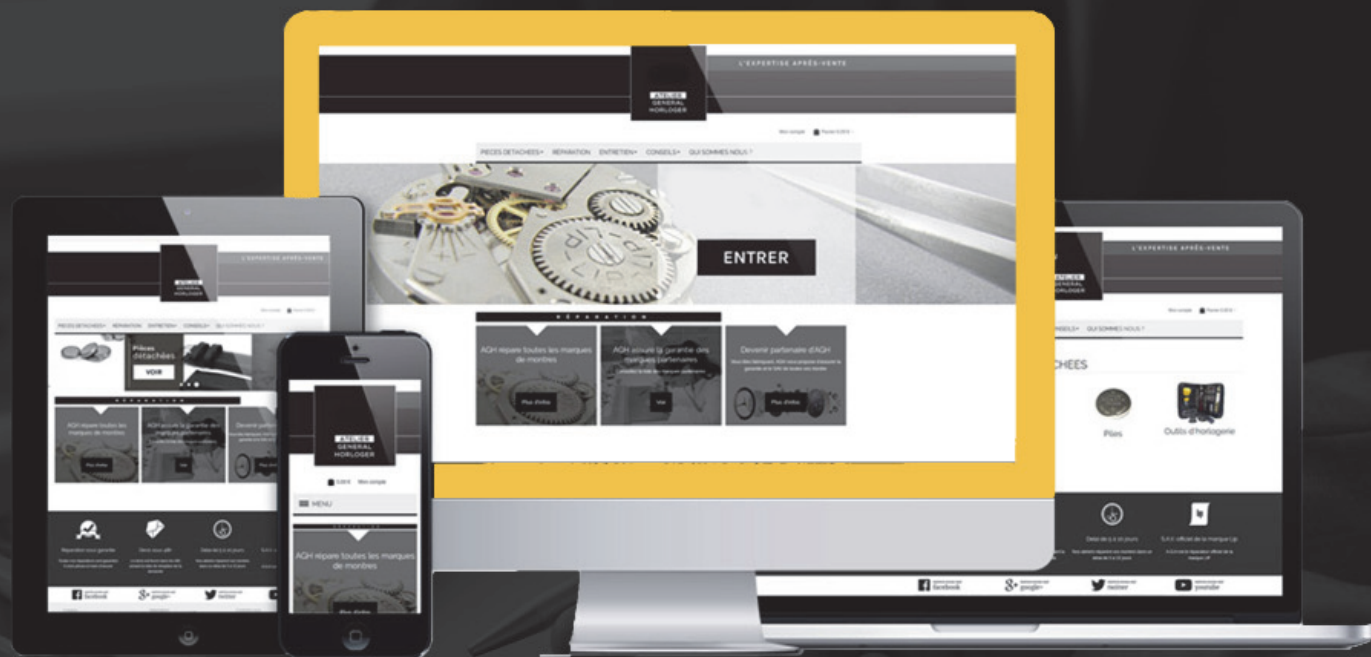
L'EXPERTISE APRÈS-VENTE

ATELIER GENERAL HORLOGER

Mon compte Panier 0,00 €

PIECES DETACHEES RÉPARATION ENTRETIEN CONSEILS QUI SOMMES NOUS ?

ENTRER

RÉPARATION

AGH répare toutes les marques de montres

Plus d'infos

AGH assure la garantie des marques partenaires

Voir

Devenir partenaire d'AGH

Plus d'infos

L'EXPERTISE APRÈS-VENTE

ATELIER GENERAL HORLOGER

PIECES DETACHEES RÉPARATION ENTRETIEN CONSEILS QUI SOMMES NOUS ?

Pièces détachées

VOIR

RÉPARATION

AGH répare toutes les marques de montres

AGH assure la garantie des marques partenaires

Devenir partenaire

Plus d'infos

Voir

Réparation sous garantie

Devis sous 48h

Délai de 5 à 10 jours

facebook

google+

twitter

ATELIER GENERAL HORLOGER

0,00 € Mon compte

MENU

AGH répare toutes les marques de montres

Plus d'infos

L'EXPERTISE APRÈS-VENTE

ATELIER GENERAL HORLOGER

CONSEILS QUI SOMMES NOUS ?

CHEES

Piles

Outils d'horlogerie

Délai de 5 à 10 jours

S.A.V. officiel de la marque Lip

facebook

google+

twitter

youtube